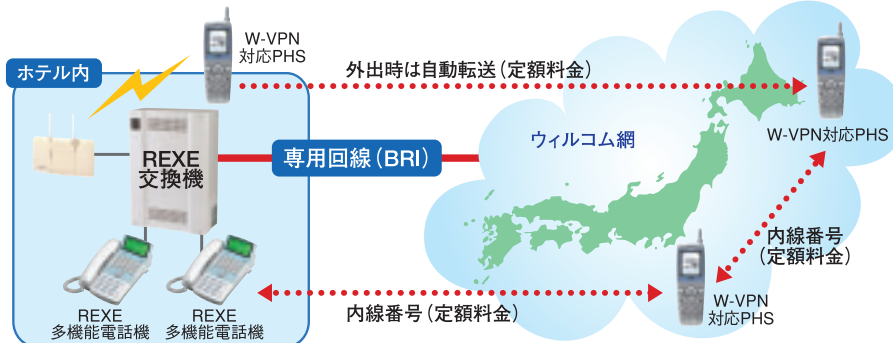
W-VPN
対応PHS

ホテル内

外出時は自動転送（定額料金）

REXE
交換機

専用回線（BRI）

ウィルコム網

W-VPN対応PHS

内線番号
（定額料金）

REXE
多機能電話機

REXE
多機能電話機

内線番号（定額料金）

W-VPN
対応PHS